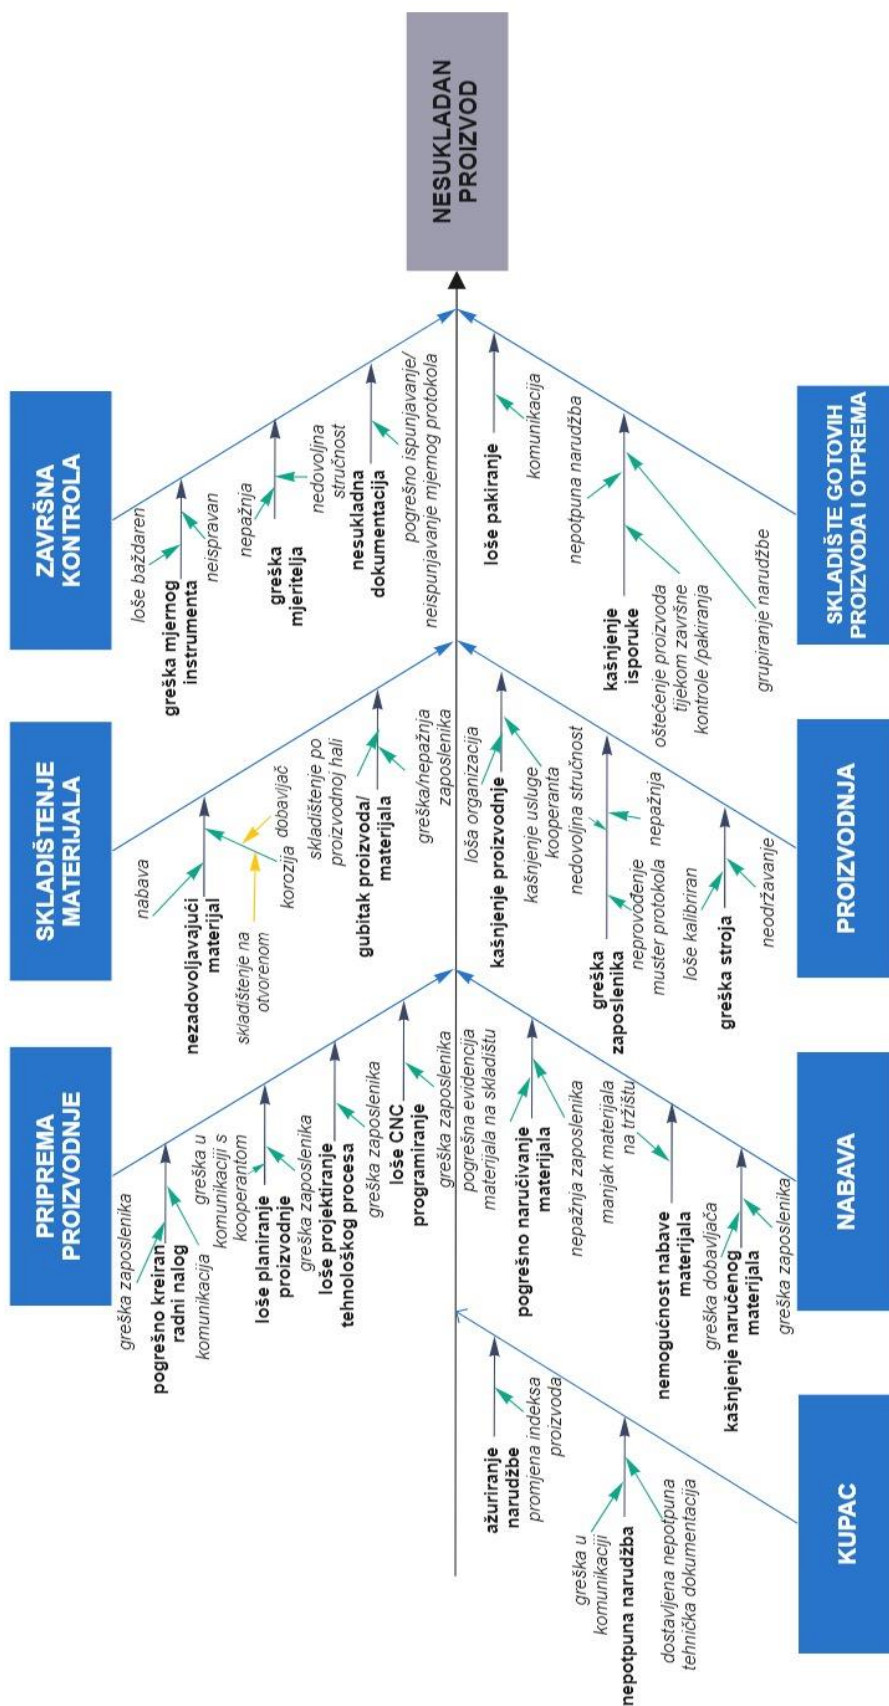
NESUKLADAN PROIZVOD

PRIPREMA PROIZVODNJE

pogrešno kreiran radni nalog
greška zaposlenika
komunikacija
greška u komunikaciji s kooperantom
loše planiranje proizvodnje
greška zaposlenika
loše projektiranje tehnološkog procesa
greška zaposlenika
loše CNC programiranje
greška zaposlenika

SKLADIŠTENJE MATERIJALA

nezadovoljavajući materijal
nabava
skladištenje na otvorenom
korozija
dobavljač
skladištenje po proizvodnoj hali
gubitak proizvoda/ materijala
greška/nepažnja zaposlenika

ZAVRŠNA KONTROLA

greška mjernog instrumenta
loše baždaren
neispravan
greška mjeritelja
nepažnja
nedovoljna stručnost
nesukladna dokumentacija
pogrešno ispunjavanje/ neispunjavanje mjernog protokola

KUPAC

ažuriranje narudžbe
promjena indeksa proizvoda
nepotpuna narudžba
greška u komunikaciji
dostavljena nepotpuna tehnička dokumentacija

NABAVA

pogrešna evidencija materijala na skladištu
pogrešno naručivanje materijala
nepažnja zaposlenika
nemogućnost nabave materijala
manjak materijala na tržištu
kašnjenje naručenog materijala
greška dobavljača
greška zaposlenika

PROIZVODNJA

kašnjenje proizvodnje
loša organizacija
kašnjenje usluge kooperanta
greška zaposlenika
nedovoljna stručnost
nepažnja
neprovođenje muster protokola
greška stroja
loše kalibriran
neodržavanje

SKLADIŠTE GOTOVIH PROIZVODA I OTPREMA

loše pakiranje
komunikacija
kašnjenje isporuke
nepotpuna narudžba
oštećenje proizvoda tijekom završne kontrole /pakiranja
grupiranje narudžbe